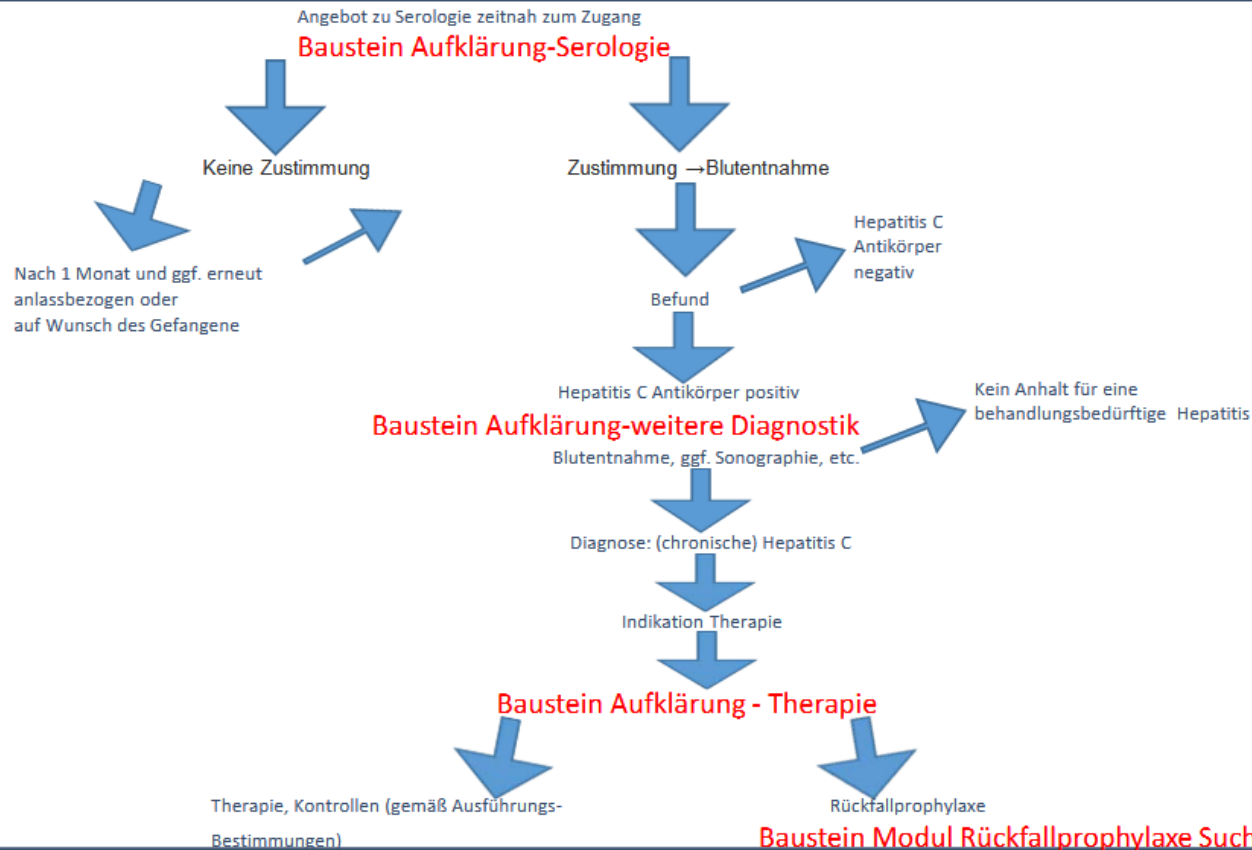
Angebot zu Serologie zeitnah zum Zugang

Baustein Aufklärung-Serologie

Keine Zustimmung

Zustimmung →Blutentnahme

Nach 1 Monat und ggf. erneut anlassbezogen oder auf Wunsch des Gefangene

Hepatitis C Antikörper negativ

Befund

Hepatitis C Antikörper positiv

Baustein Aufklärung-weitere Diagnostik

Kein Anhalt für eine behandlungsbedürftige Hepatitis

Blutentnahme, ggf. Sonographie, etc.

Diagnose: (chronische) Hepatitis C

Indikation Therapie

Baustein Aufklärung - Therapie

Therapie, Kontrollen (gemäß Ausführungs-Bestimmungen)

Rückfallprophylaxe

Baustein Modul Rückfallprophylaxe Such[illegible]